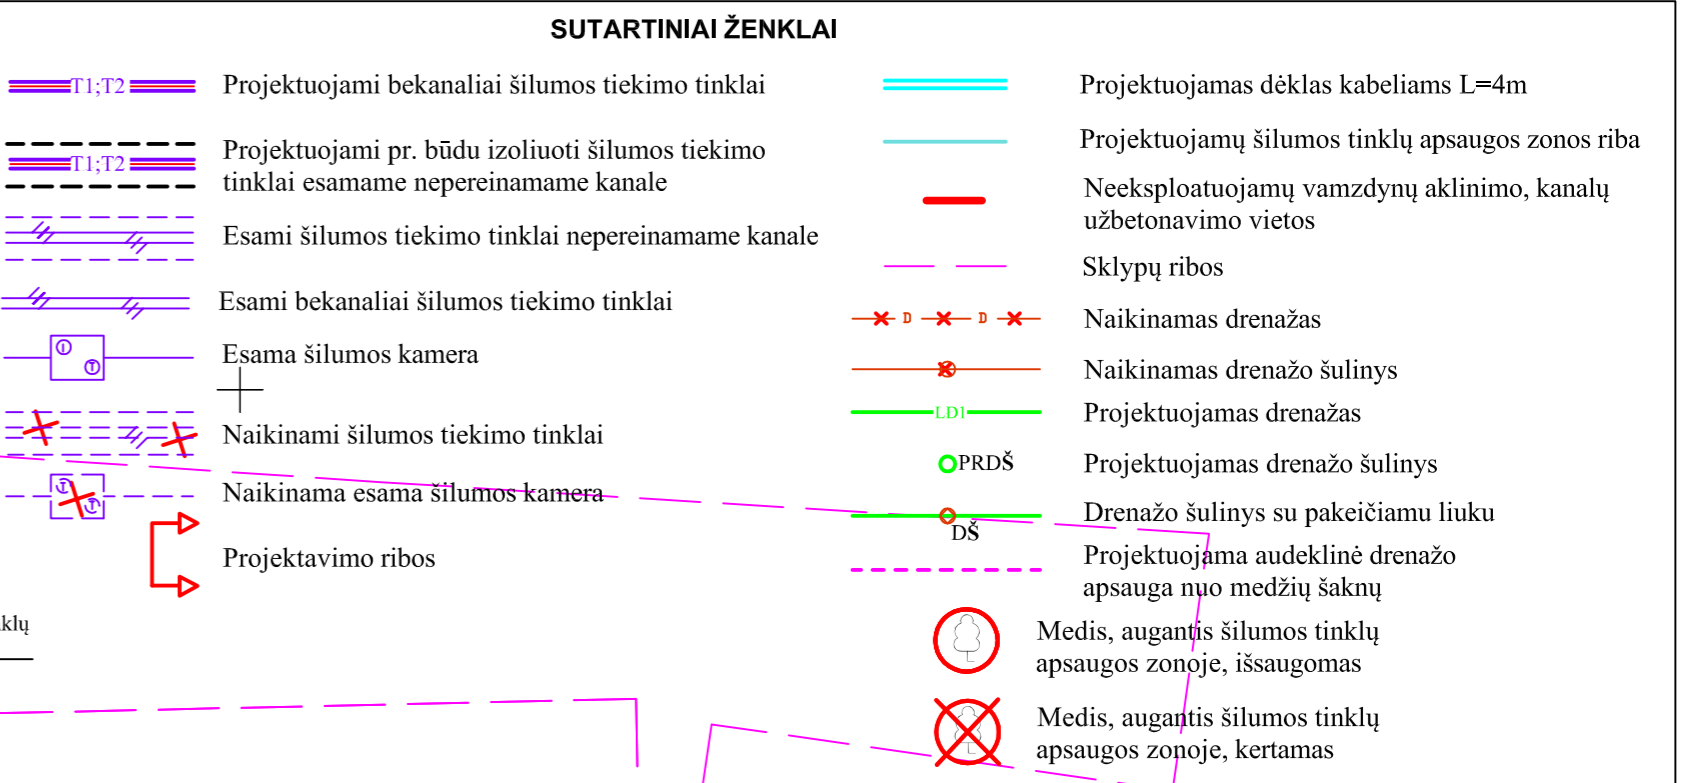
SUTARTINIAI ŽENKLAI

T1;T2 Projektuojami bekanaliai šilumos tiekimo tinklai

T1;T2 Projektuojami pr. būdu izoliuoti šilumos tiekimo tinklai esamame nepereinamame kanale

Esami šilumos tiekimo tinklai nepereinamame kanale

Esami bekanaliai šilumos tiekimo tinklai

Esama šilumos kamera

Naikinami šilumos tiekimo tinklai

Naikinama esama šilumos kamera

Projektavimo ribos

klų

Projektuojamas dėklas kabeliams L=4m

Projektuojamų šilumos tinklų apsaugos zonos riba

Neeksploatuojamų vamzdynų aklinimo, kanalų užbetonavimo vietos

Sklypų ribos

D D Naikinamas drenažas

Naikinamas drenažo šulinys

LD1 Projektuojamas drenažas

PRDŠ Projektuojamas drenažo šulinys

DŠ Drenažo šulinys su pakeičiamu liuku

Projektuojama audeklinė drenažo apsauga nuo medžių šaknų

Medis, augantis šilumos tinklų apsaugos zonoje, išsaugomas

Medis, augantis šilumos tinklų apsaugos zonoje, kertamas